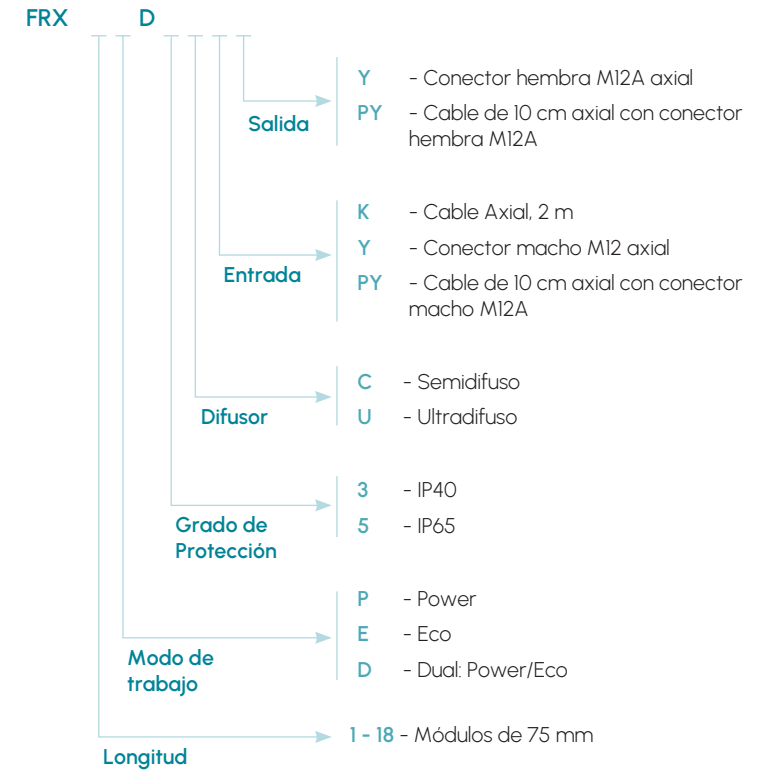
FRX D

Salida

Y - Conector hembra M12A axial

PY - Cable de 10 cm axial con conector hembra M12A

Entrada

K - Cable Axial, 2 m

Y - Conector macho M12 axial

PY - Cable de 10 cm axial con conector macho M12A

Difusor

C - Semidifuso

U - Ultradifuso

Grado de Protección

3 - IP40

5 - IP65

Modo de trabajo

P - Power

E - Eco

D - Dual: Power/Eco

Longitud

1 - 18 - Módulos de 75 mm